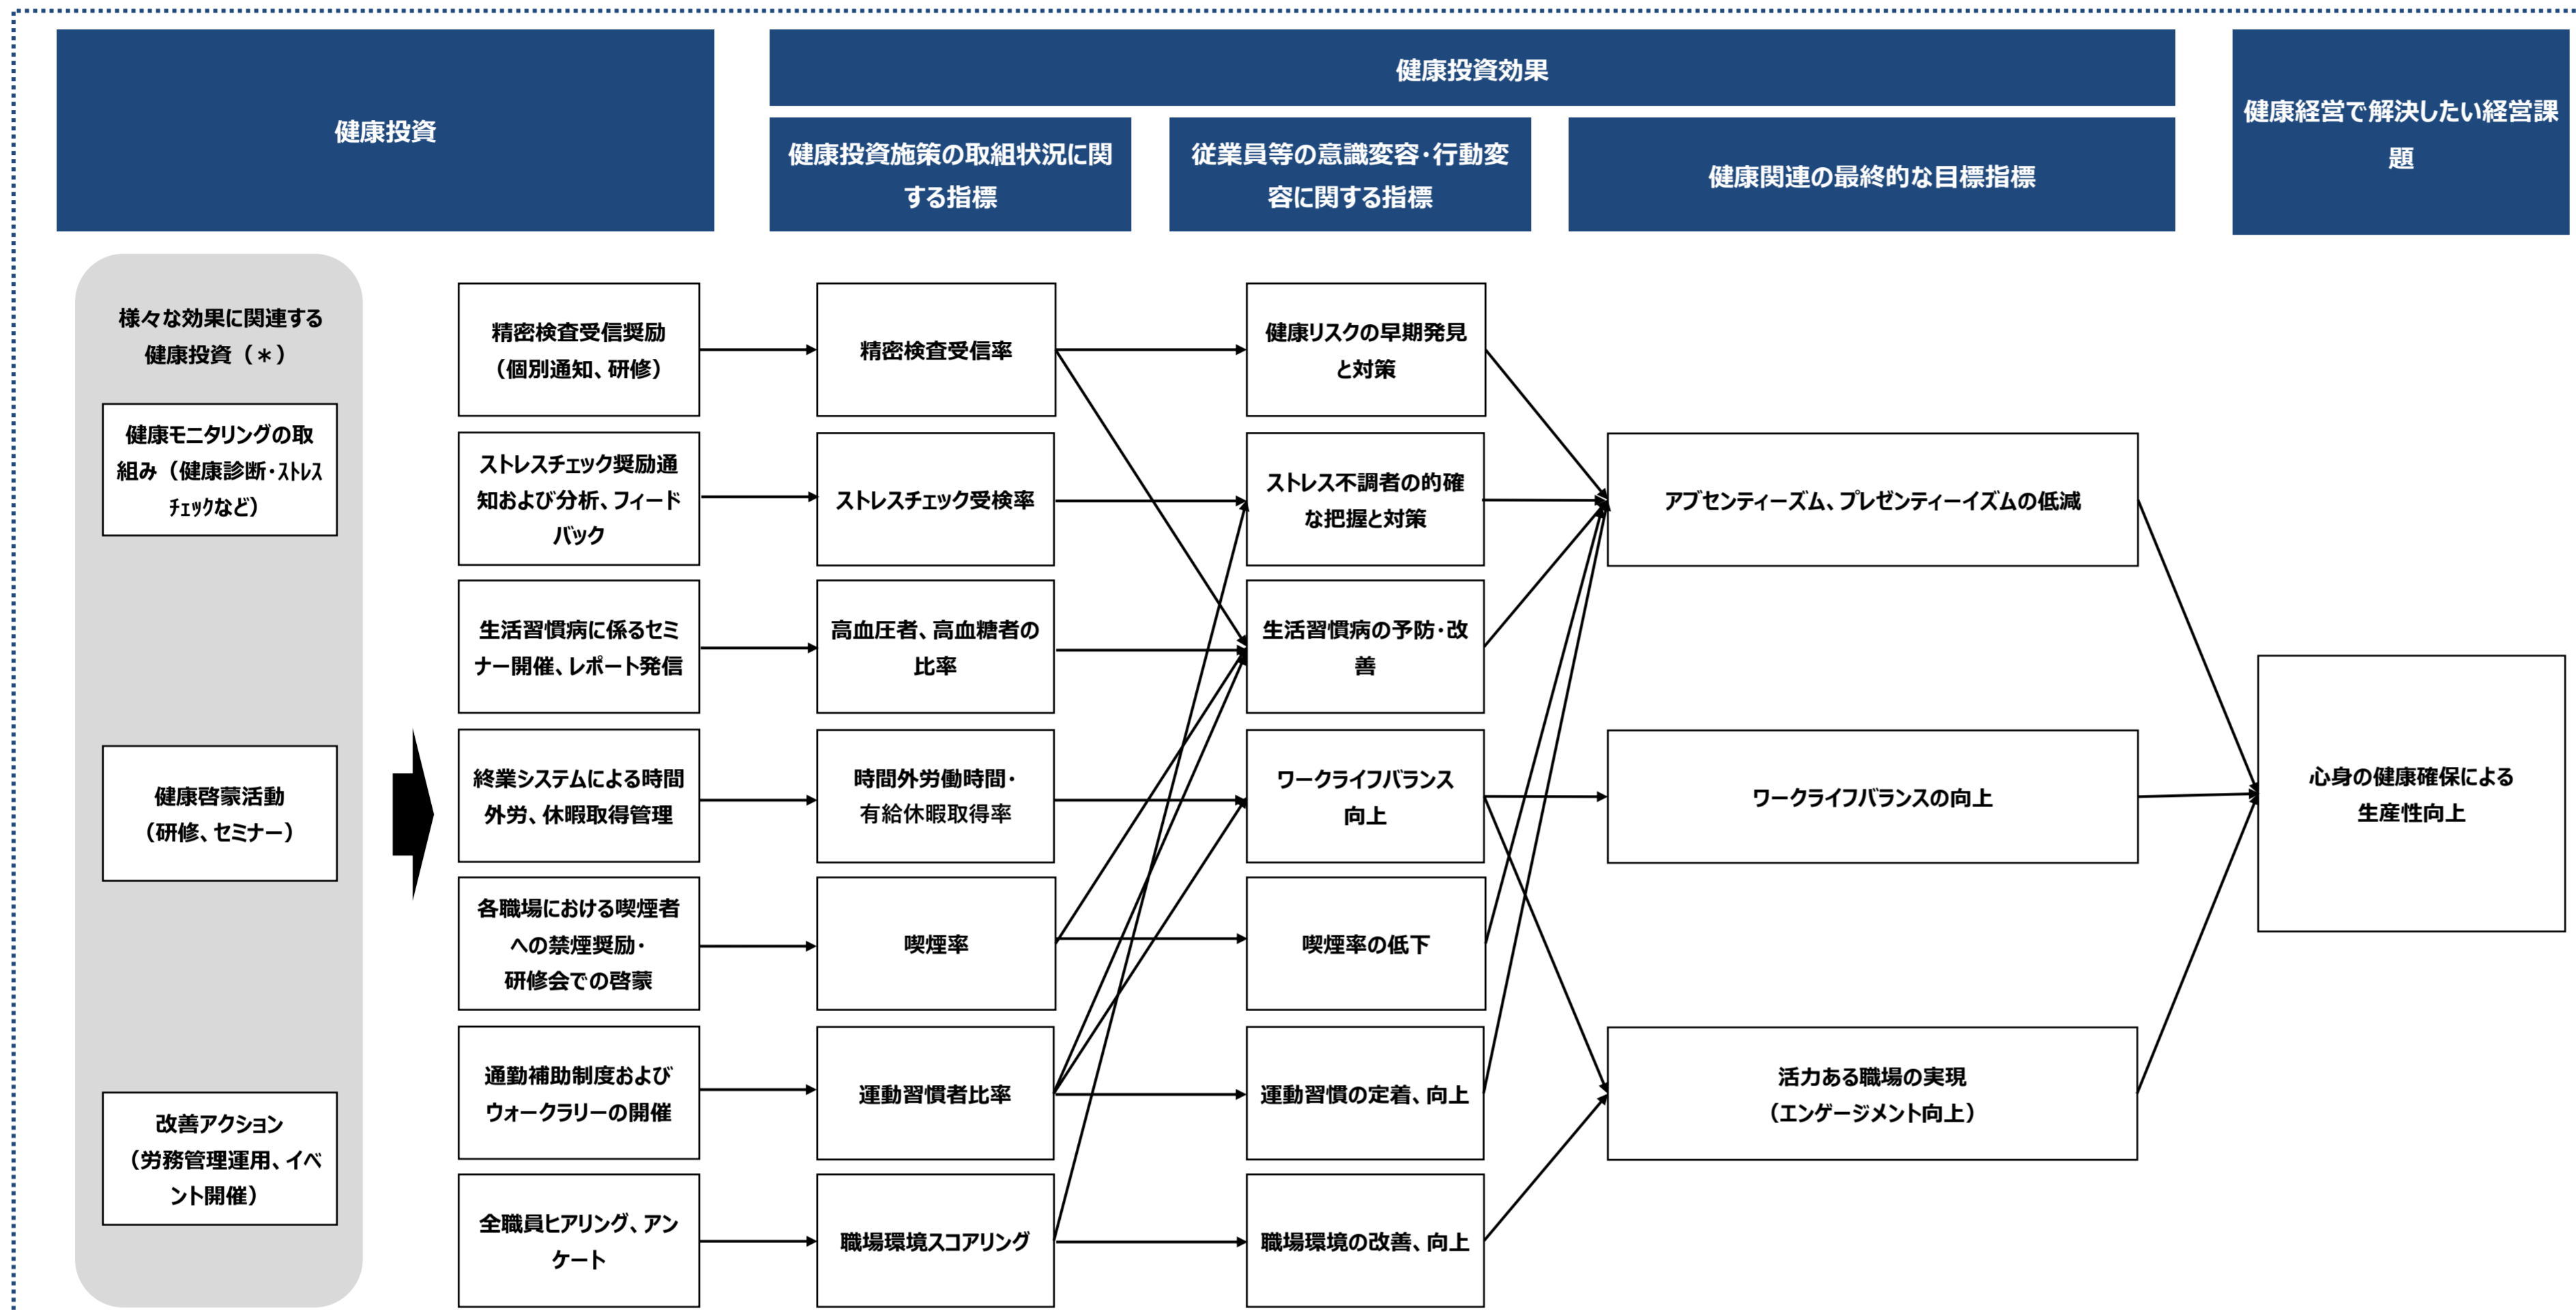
健康投資

健康投資効果

健康投資施策の取組状況に関する指標

従業員等の意識変容・行動変容に関する指標

健康関連の最終的な目標指標

健康経営で解決したい経営課題

様々な効果に関連する健康投資（＊）

健康モニタリングの取組み（健康診断・ストレスチェックなど）

健康啓蒙活動（研修、セミナー）

改善アクション（労務管理運用、イベント開催）

精密検査受信奨励（個別通知、研修）

ストレスチェック奨励通知および分析、フィードバック

生活習慣病に係るセミナー開催、レポート発信

終業システムによる時間外労、休暇取得管理

各職場における喫煙者への禁煙奨励・研修会での啓蒙

通勤補助制度およびウォークラリーの開催

全職員ヒアリング、アンケート

精密検査受信率

ストレスチェック受検率

高血圧者、高血糖者の比率

時間外労働時間・有給休暇取得率

喫煙率

運動習慣者比率

職場環境スコアリング

健康リスクの早期発見と対策

ストレス不調者の的確な把握と対策

生活習慣病の予防・改善

ワークライフバランス向上

喫煙率の低下

運動習慣の定着、向上

職場環境の改善、向上

アブセンティーズム、プレゼンティーイズムの低減

ワークライフバランスの向上

活力ある職場の実現（エンゲージメント向上）

心身の健康確保による生産性向上